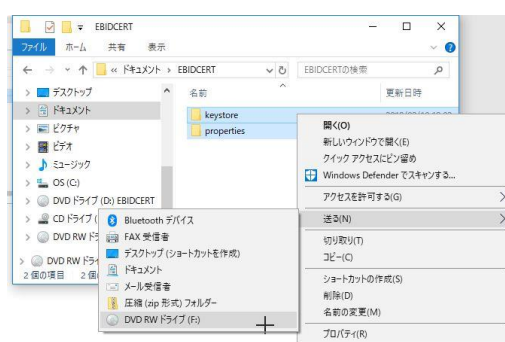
EBIDCERT

ファイル　ホーム　共有　表示

« ドキュメント › EBIDCERT

EBIDCERTの検索

名前

更新日時

デスクトップ
ドキュメント
ピクチャ
ビデオ
ミュージック
OS (C:)
DVD ドライブ (D:) EBIDCERT
CD ドライブ (
DVD RW ドラ
DVD RW ドライ

2 個の項目　2 個

keystore
properties

開く(O)
新しいウィンドウで開く(E)
クイック アクセスにピン留め
Windows Defender でスキャンする...
アクセスを許可する(G)
送る(N)
切り取り(T)
コピー(C)
ショートカットの作成(S)
削除(D)
名前の変更(M)
プロパティ(R)

Bluetooth デバイス
FAX 受信者
デスクトップ (ショートカットを作成)
ドキュメント
メール受信者
圧縮 (zip 形式) フォルダー
DVD RW ドライブ (F:)